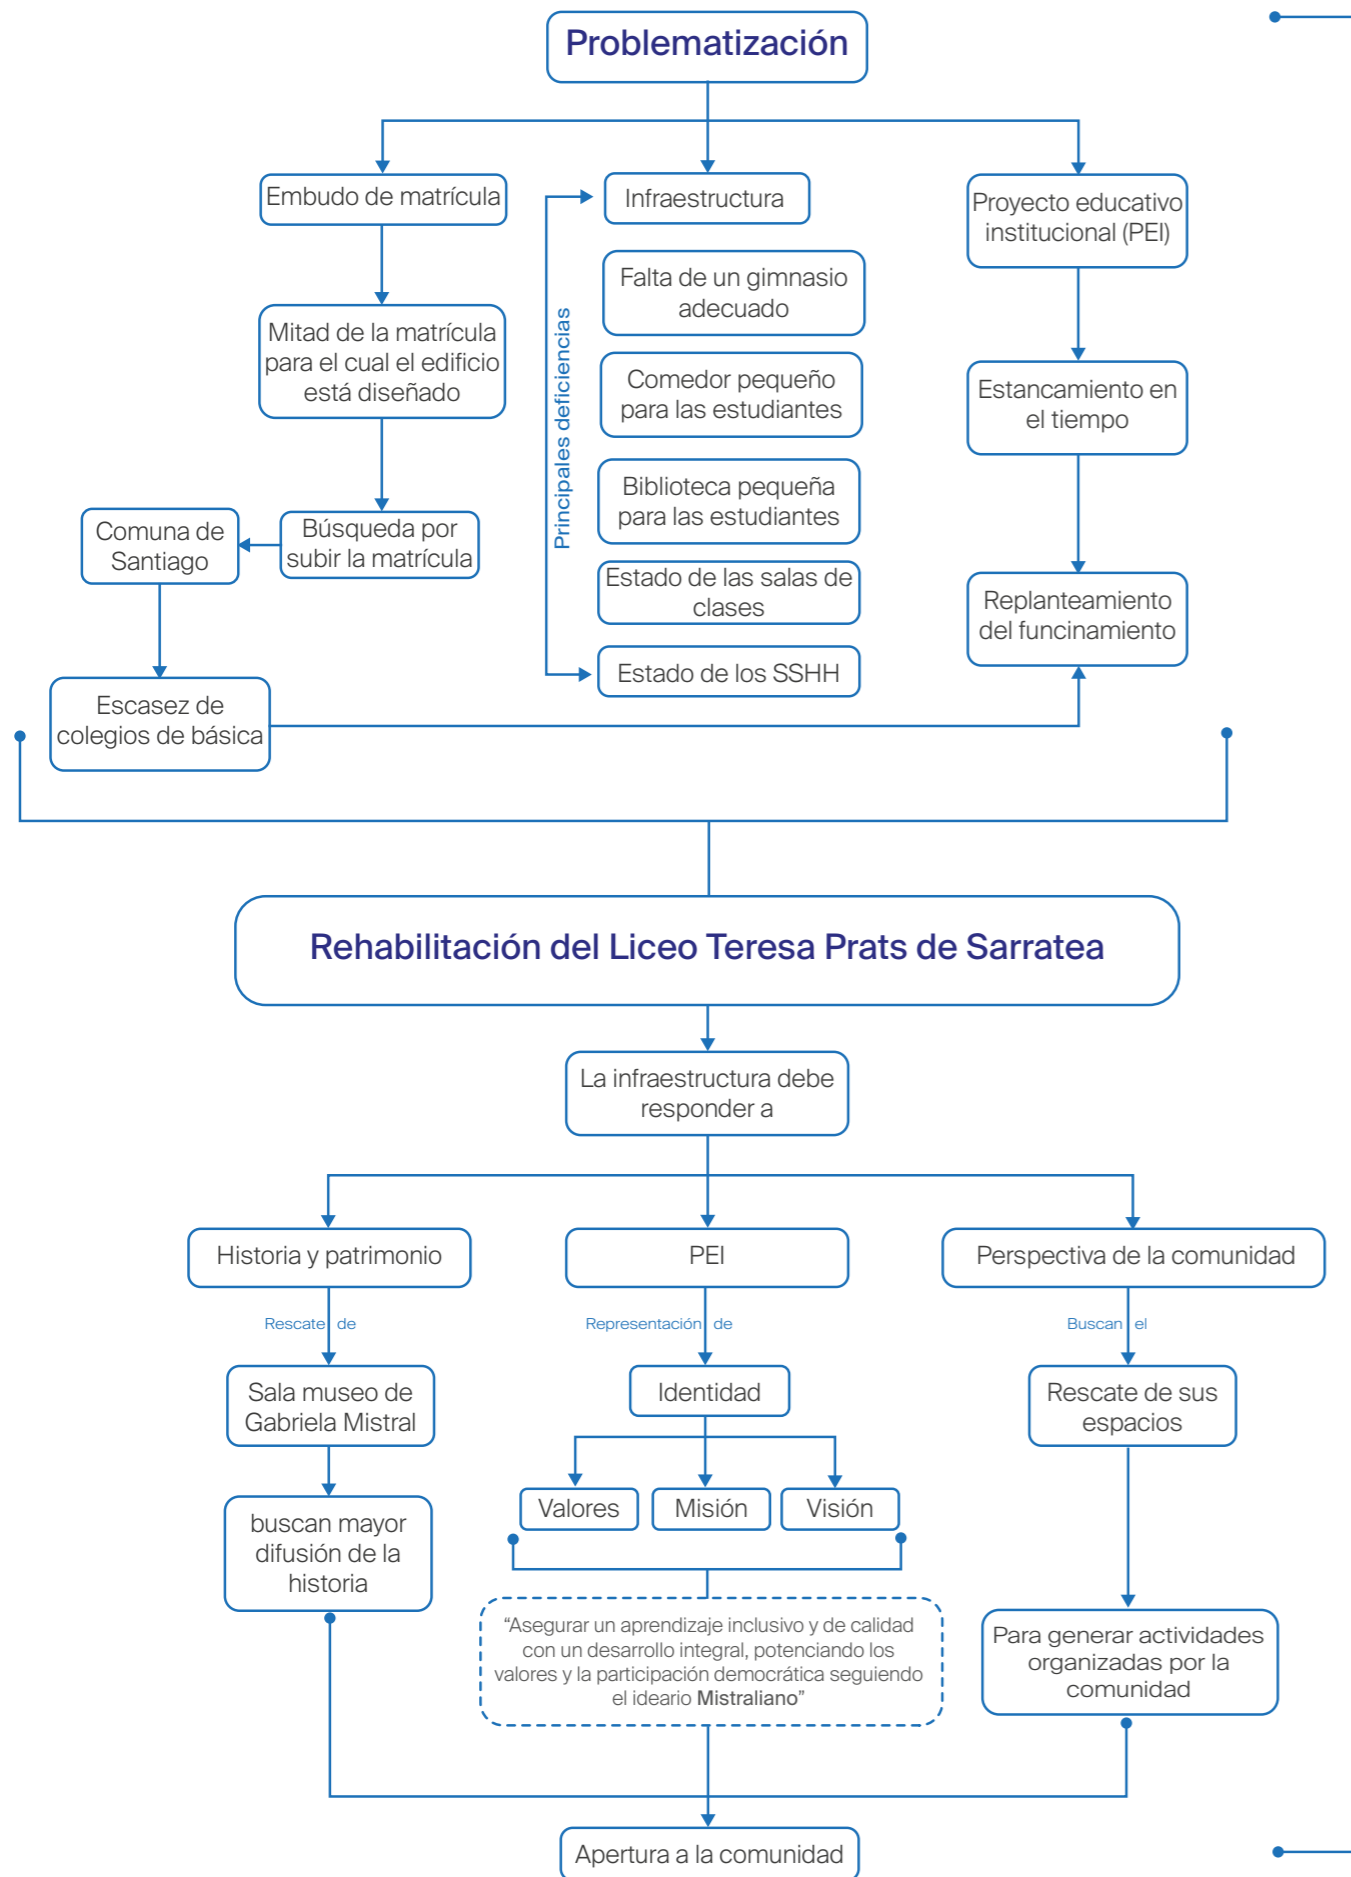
Problematización

Embudo de matrícula

Mitad de la matrícula para el cual el edificio está diseñado

Búsqueda por subir la matrícula

Comuna de Santiago

Escasez de colegios de básica

Principales deficiencias

Infraestructura

Falta de un gimnasio adecuado

Comedor pequeño para las estudiantes

Biblioteca pequeña para las estudiantes

Estado de las salas de clases

Estado de los SSHH

Proyecto educativo institucional (PEI)

Estancamiento en el tiempo

Replanteamiento del funcinamiento

Rehabilitación del Liceo Teresa Prats de Sarratea

La infraestructura debe responder a

Historia y patrimonio

Rescate de

Sala museo de Gabriela Mistral

buscan mayor difusión de la historia

PEI

Representación de

Identidad

Valores

Misión

Visión

“Asegurar un aprendizaje inclusivo y de calidad con un desarrollo integral, potenciando los valores y la participación democrática seguiendo el ideario Mistraliano”

Perspectiva de la comunidad

Buscan el

Rescate de sus espacios

Para generar actividades organizadas por la comunidad

Apertura a la comunidad